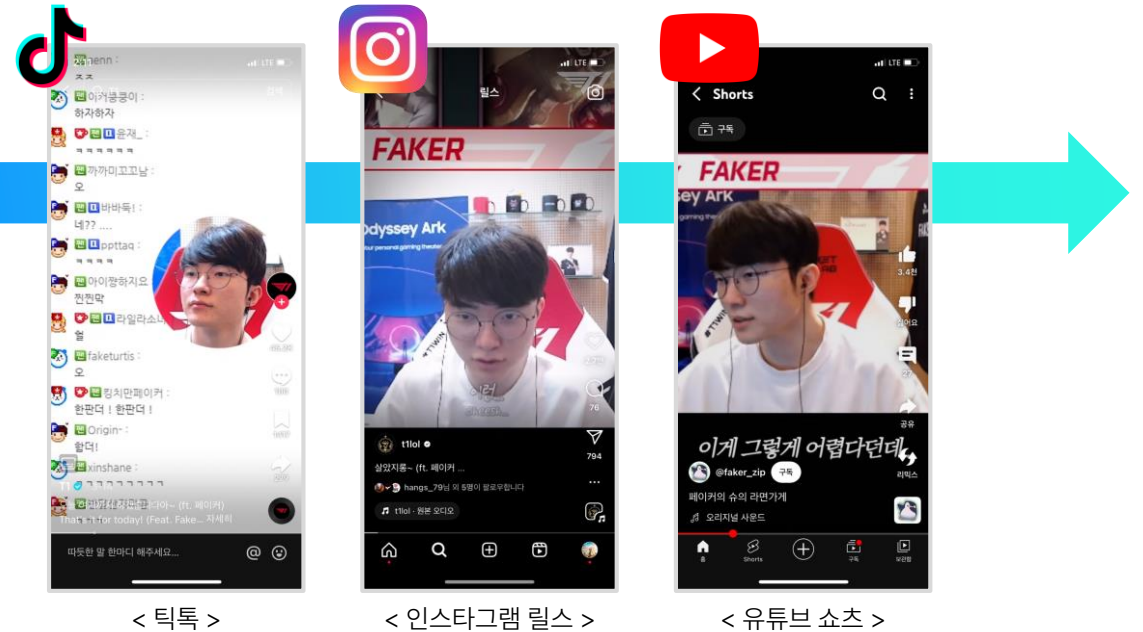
menn :
ㅈㅈ
팬 이거룽룽이 :
하자하자
팬 윤재_ :
ㅋㅋㅋㅋㅋㅋ
팬 까까미꼬꼬낭 :
오
팬 바바둑! :
네?? ....
팬 ppttaq :
ㅋㅋㅋㅋ
팬 아이짱하지오
찐찐막
팬 라임라소니
얼
팬 faketurtis :
오
팬 킹치만페이커 :
한판더 ! 한판더 !
팬 Origin~ :
할더!
팬 xinshane :
ㅋㅋㅋㅋㅋㅋㅋ
That's it for today! (Feat. Fake... 자세히
따뜻한 말 한마디 해주세요...

릴스
FAKER
Odyssey Ark
t1lol
살았지롱~ (ft. 페이커 ...
hangs_79님 외 5명이 팔로우합니다
t1lol · 원본 오디오
794
76

Shorts
구독
FAKER
sey Ark
3.4천
공유
리믹스
이게 그렇게 어렵다던데
@faker_zip 구독
페이커의 슈의 라면가게
오리지널 사운드
홈
Shorts
구독
보관함

< 틱톡 >
< 인스타그램 릴스 >
< 유튜브 쇼츠 >